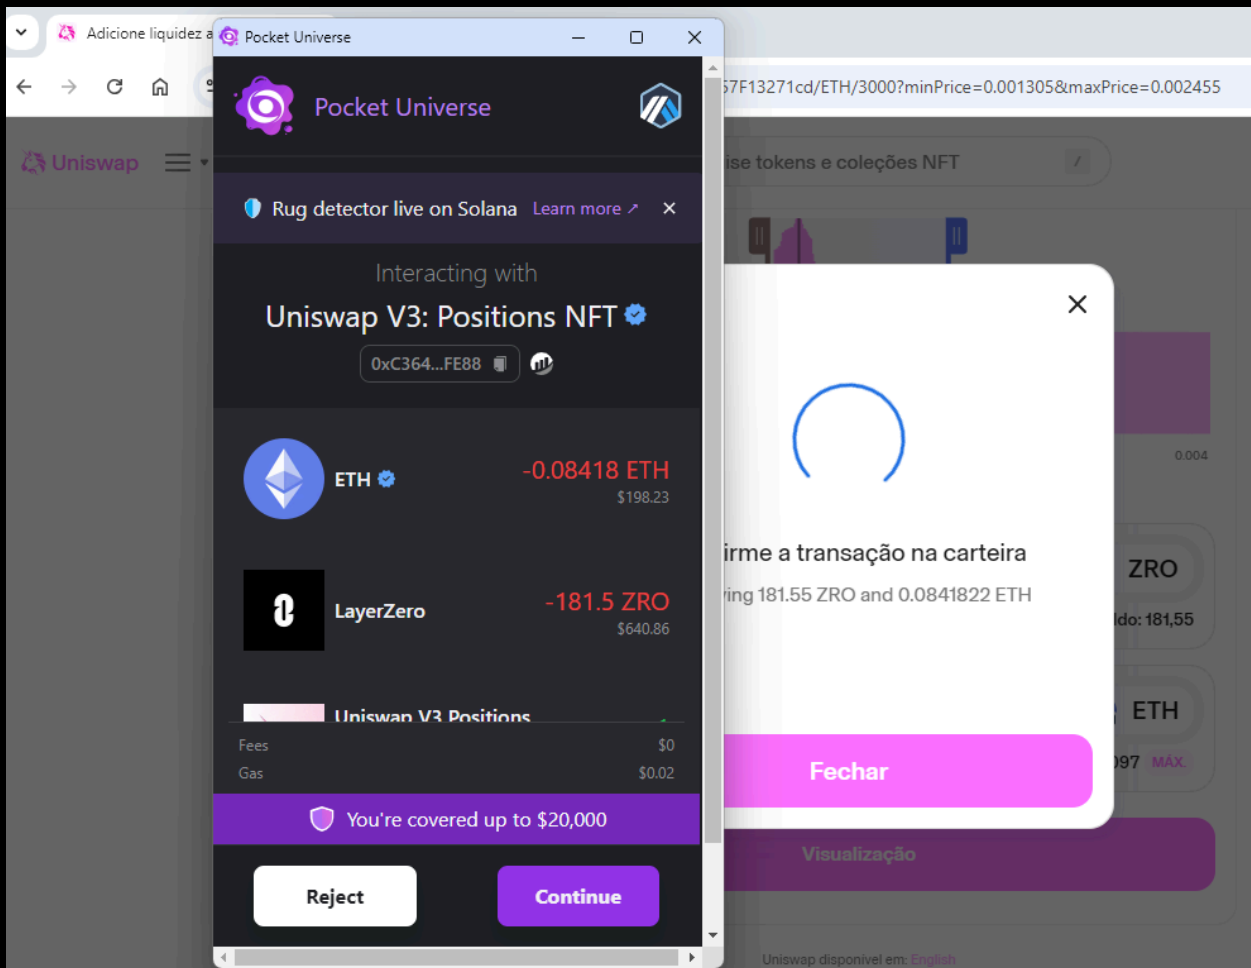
Adicione liquidez a

Pocket Universe

57F13271cd/ETH/3000?minPrice=0.001305&maxPrice=0.002455

Uniswap

ise tokens e coleções NFT

/

Pocket Universe

Rug detector live on Solana Learn more ↗ ×

Interacting with

Uniswap V3: Positions NFT

0xC364...FE88

ETH -0.08418 ETH $198.23

LayerZero -181.5 ZRO $640.86

Uniswap V3 Positions

Fees $0

Gas $0.02

You're covered up to $20,000

Reject

Continue

0.004

irme a transação na carteira

ying 181.55 ZRO and 0.0841822 ETH

ZRO

ldo: 181,55

ETH

97 MÁX.

Fechar

Visualização

Uniswap disponível em: English